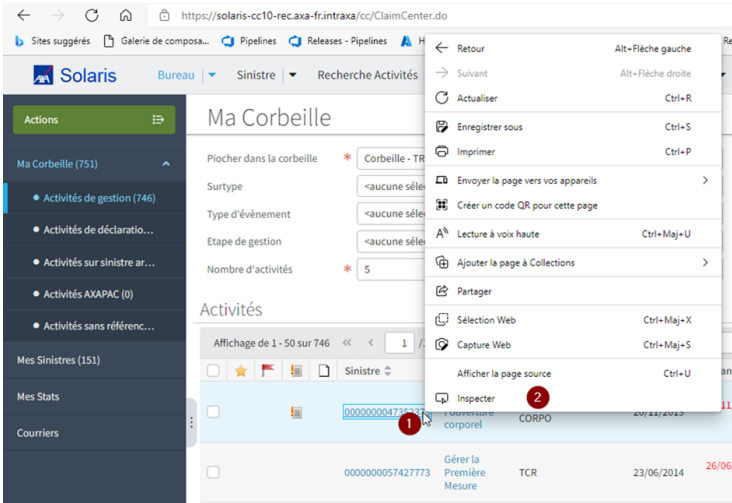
https://solaris-cc10-rec.axa-fr.intraxa/cc/ClaimCenter.do

Sites suggérés | Galerie de composa... | Pipelines | Releases - Pipelines | H | Re

Solaris | Bureau | Sinistre | Recherche Activités

Actions

Ma Corbeille (751)
Activités de gestion (746)
Activités de déclaratio...
Activités sur sinistre ar...
Activités AXAPAC (0)
Activités sans référenc...
Mes Sinistres (151)
Mes Stats
Courriers

Ma Corbeille

Piocher dans la corbeille * Corbeille - TR
Surtype <aucune séle
Type d'évènement <aucune séle
Etape de gestion <aucune séle
Nombre d'activités * 5

Activités

Affichage de 1 - 50 sur 746 | 1 |

| | | | | | Sinistre | | | | |
|---|---|---|---|---|---|---|---|---|---|
| | | | | | 000000004735 | l'ouverture corporel | CORPO | 20/11/2015 | 11 |
| | | | | | 0000000057427773 | Gérer la Première Mesure | TCR | 23/06/2014 | 26/06 |

Retour Alt+Flèche gauche
Suivant Alt+Flèche droite
Actualiser Ctrl+R
Enregistrer sous Ctrl+S
Imprimer Ctrl+P
Envoyer la page vers vos appareils
Créer un code QR pour cette page
Lecture à voix haute Ctrl+Maj+U
Ajouter la page à Collections
Partager
Sélection Web Ctrl+Maj+X
Capture Web Ctrl+Maj+S
Afficher la page source Ctrl+U
Inspecter

1
2